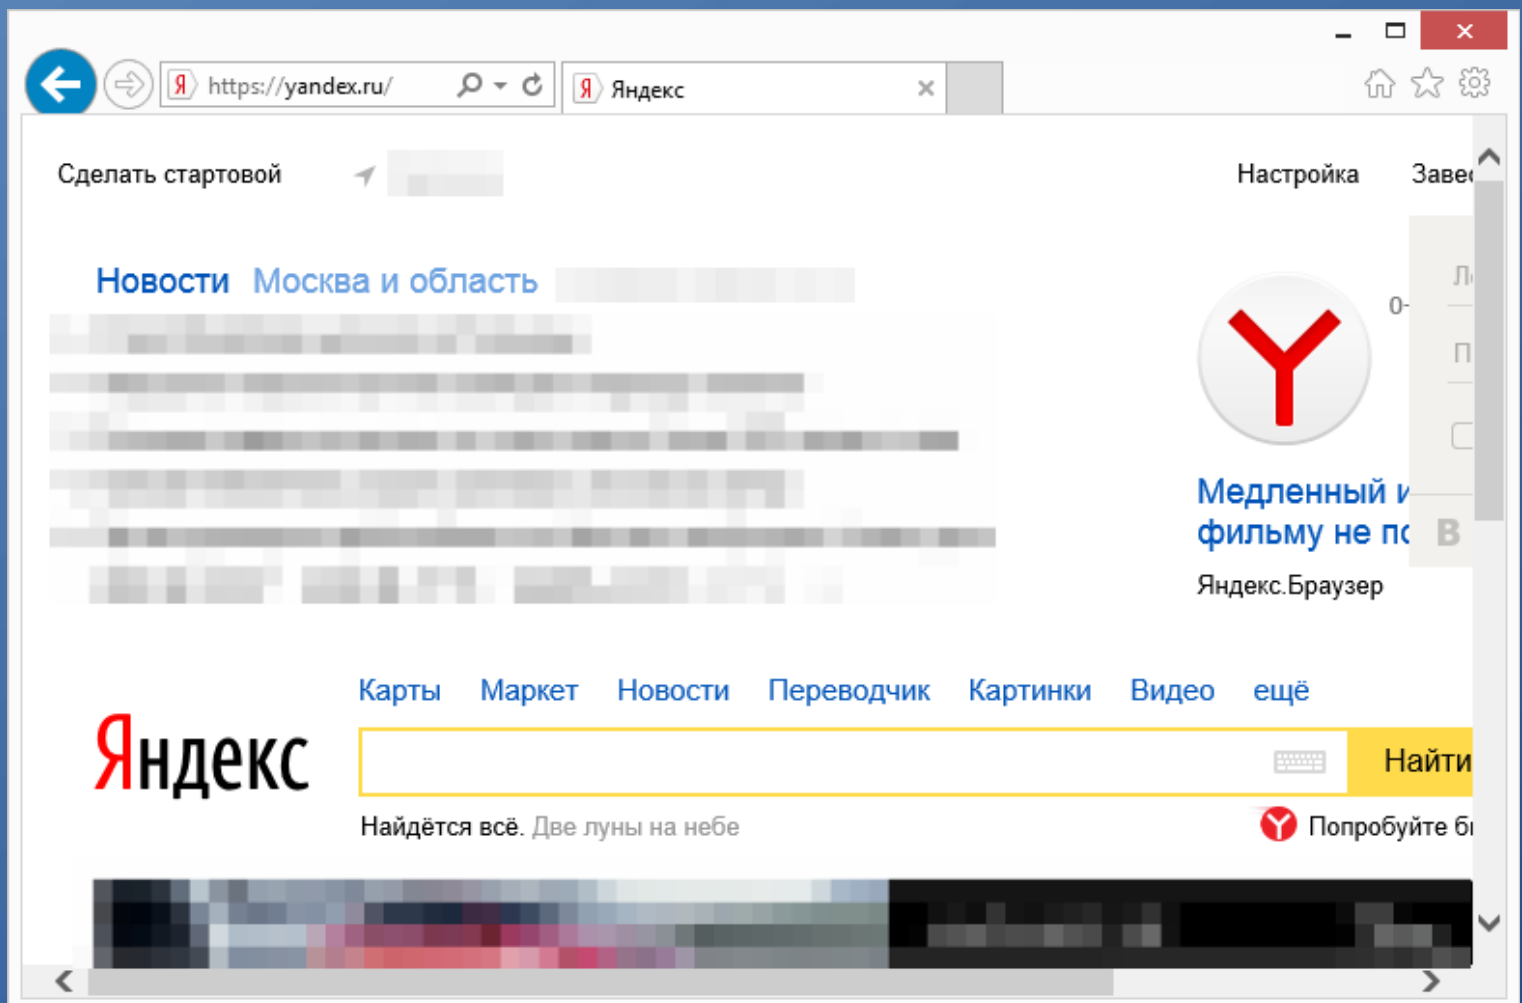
https://yandex.ru/

Яндекс

Сделать стартовой

Настройка

Заве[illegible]

Новости Москва и область

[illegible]

Медленный и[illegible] фильму не по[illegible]

Яндекс.Браузер

Карты Маркет Новости Переводчик Картинки Видео ещё

Яндекс

Найти

Найдётся всё. Две луны на небе

Попробуйте б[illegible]